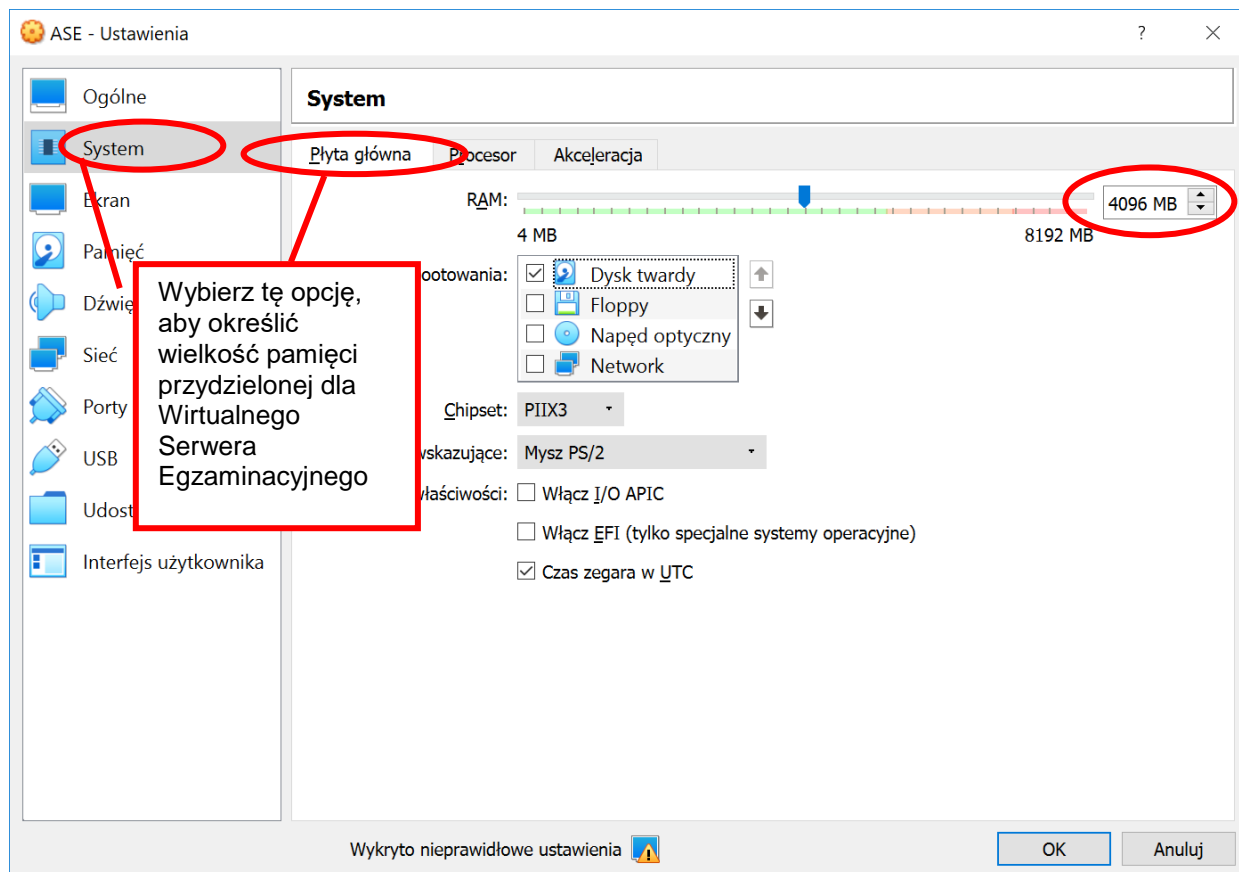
ASE - Ustawienia

?

Ogólne
System
Ekran
Pamięć
Dźwię
Sieć
Porty
USB
Udost
Interfejs użytkownika

System

Płyta główna
Procesor
Akceleracja

RAM:
4096 MB
4 MB
8192 MB

ootowania:
Dysk twardy
Floppy
Napęd optyczny
Network

Chipset:
PIIX3

wskazujące:
Mysz PS/2

właściwości:
Włącz I/O APIC
Włącz EFI (tylko specjalne systemy operacyjne)
Czas zegara w UTC

Wybierz tę opcję, aby określić wielkość pamięci przydzielonej dla Wirtualnego Serwera Egzaminacyjnego

Wykryto nieprawidłowe ustawienia
OK
Anuluj